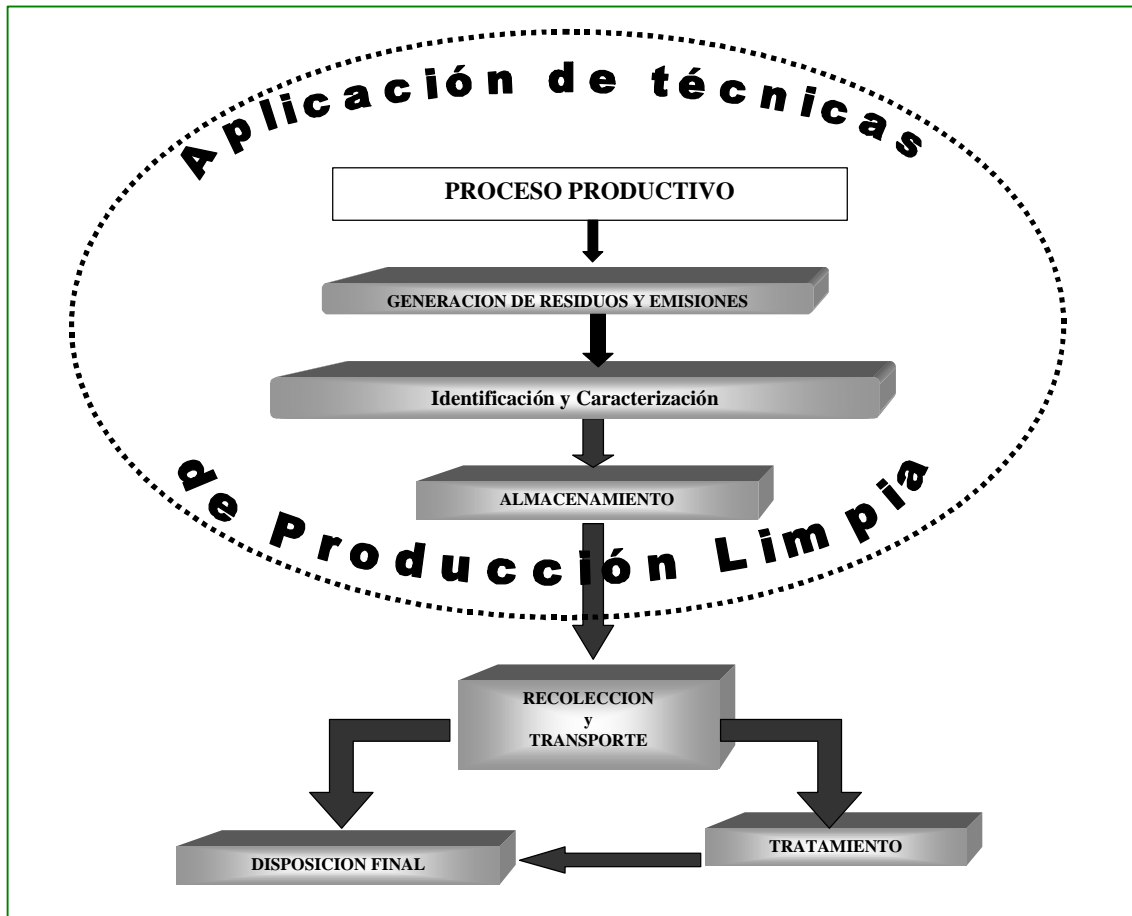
Aplicación de técnicas

PROCESO PRODUCTIVO

GENERACION DE RESIDUOS Y EMISIONES

Identificación y Caracterización

ALMACENAMIENTO

de Producción Limpia

RECOLECCION
y
TRANSPORTE

DISPOSICION FINAL

TRATAMIENTO